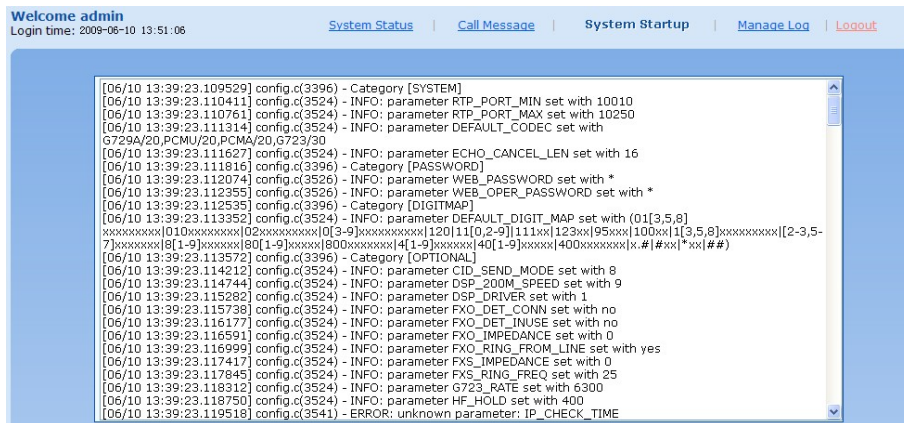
Welcome admin
Login time: 2009-06-10 13:51:06

System Status | Call Message | System Startup | Manage Log | Logout

[06/10 13:39:23.109529] config.c(3396) - Category [SYSTEM]
[06/10 13:39:23.110411] config.c(3524) - INFO: parameter RTP_PORT_MIN set with 10010
[06/10 13:39:23.110761] config.c(3524) - INFO: parameter RTP_PORT_MAX set with 10250
[06/10 13:39:23.111314] config.c(3524) - INFO: parameter DEFAULT_CODEC set with G729A/20,PCMU/20,PCMA/20,G723/30
[06/10 13:39:23.111627] config.c(3524) - INFO: parameter ECHO_CANCEL_LEN set with 16
[06/10 13:39:23.111816] config.c(3396) - Category [PASSWORD]
[06/10 13:39:23.112074] config.c(3526) - INFO: parameter WEB_PASSWORD set with *
[06/10 13:39:23.112355] config.c(3526) - INFO: parameter WEB_OPER_PASSWORD set with *
[06/10 13:39:23.112535] config.c(3396) - Category [DIGITMAP]
[06/10 13:39:23.113352] config.c(3524) - INFO: parameter DEFAULT_DIGIT_MAP set with (01[3,5,8]xxxxxxxxx|010xxxxxxxx|02xxxxxxxxx|0[3-9]xxxxxxxxxx|120|11[0,2-9]|111xx|123xx|95xxx|100xx|1[3,5,8]xxxxxxxxx|[2-3,5-7]xxxxxxx|8[1-9]xxxxxx|80[1-9]xxxxx|800xxxxxxx|4[1-9]xxxxxx|40[1-9]xxxxx|400xxxxxxx|x.#|#xx|*xx|##)
[06/10 13:39:23.113572] config.c(3396) - Category [OPTIONAL]
[06/10 13:39:23.114212] config.c(3524) - INFO: parameter CID_SEND_MODE set with 8
[06/10 13:39:23.114744] config.c(3524) - INFO: parameter DSP_200M_SPEED set with 9
[06/10 13:39:23.115282] config.c(3524) - INFO: parameter DSP_DRIVER set with 1
[06/10 13:39:23.115738] config.c(3524) - INFO: parameter FXO_DET_CONN set with no
[06/10 13:39:23.116177] config.c(3524) - INFO: parameter FXO_DET_INUSE set with no
[06/10 13:39:23.116591] config.c(3524) - INFO: parameter FXO_IMPEDANCE set with 0
[06/10 13:39:23.116999] config.c(3524) - INFO: parameter FXO_RING_FROM_LINE set with yes
[06/10 13:39:23.117417] config.c(3524) - INFO: parameter FXS_IMPEDANCE set with 0
[06/10 13:39:23.117845] config.c(3524) - INFO: parameter FXS_RING_FREQ set with 25
[06/10 13:39:23.118312] config.c(3524) - INFO: parameter G723_RATE set with 6300
[06/10 13:39:23.118750] config.c(3524) - INFO: parameter HF_HOLD set with 400
[06/10 13:39:23.119518] config.c(3541) - ERROR: unknown parameter: IP_CHECK_TIME